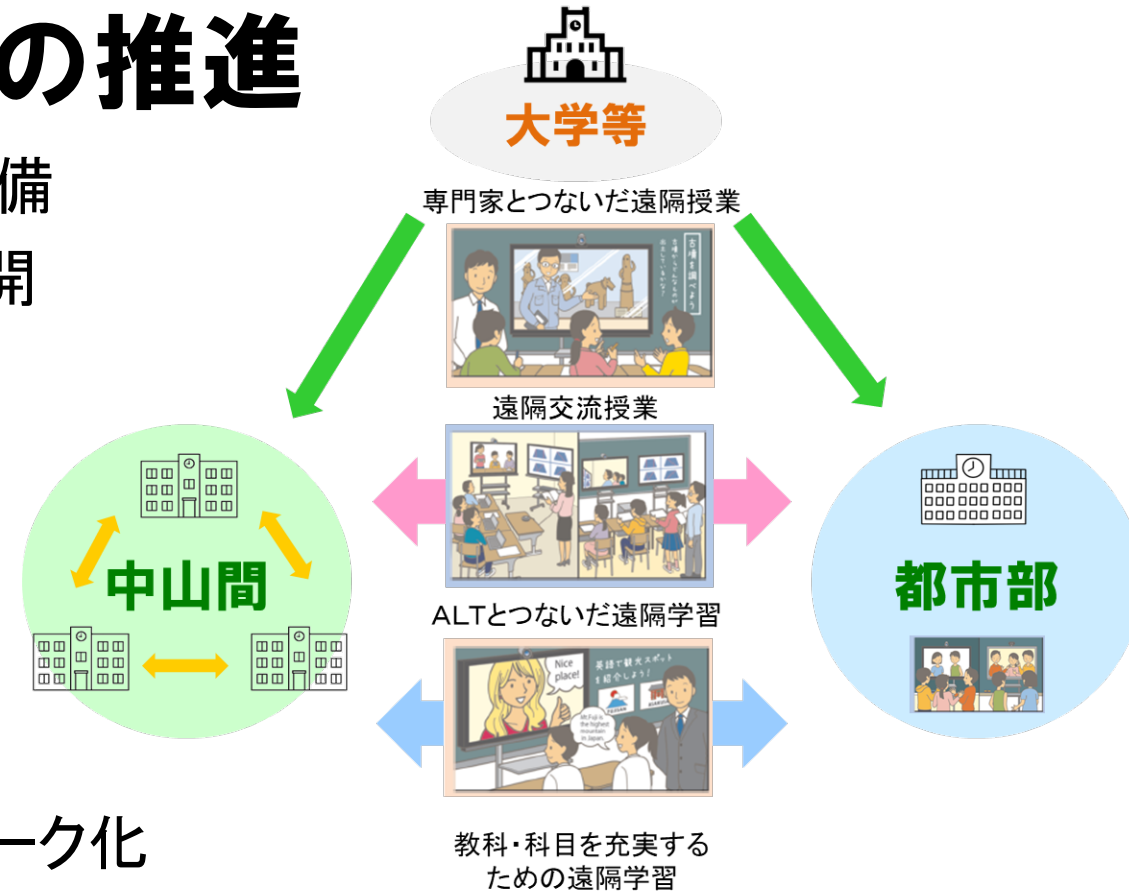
の推進

備

開

ーク化

大学等

専門家とつないだ遠隔授業

古墳を調べよう

遠隔交流授業

中山間

都市部

ALTとつないだ遠隔学習

Nice place!

英語で観光スポットを紹介しよう!

Mt.Fuji is the highest mountain in Japan.

教科・科目を充実するための遠隔学習